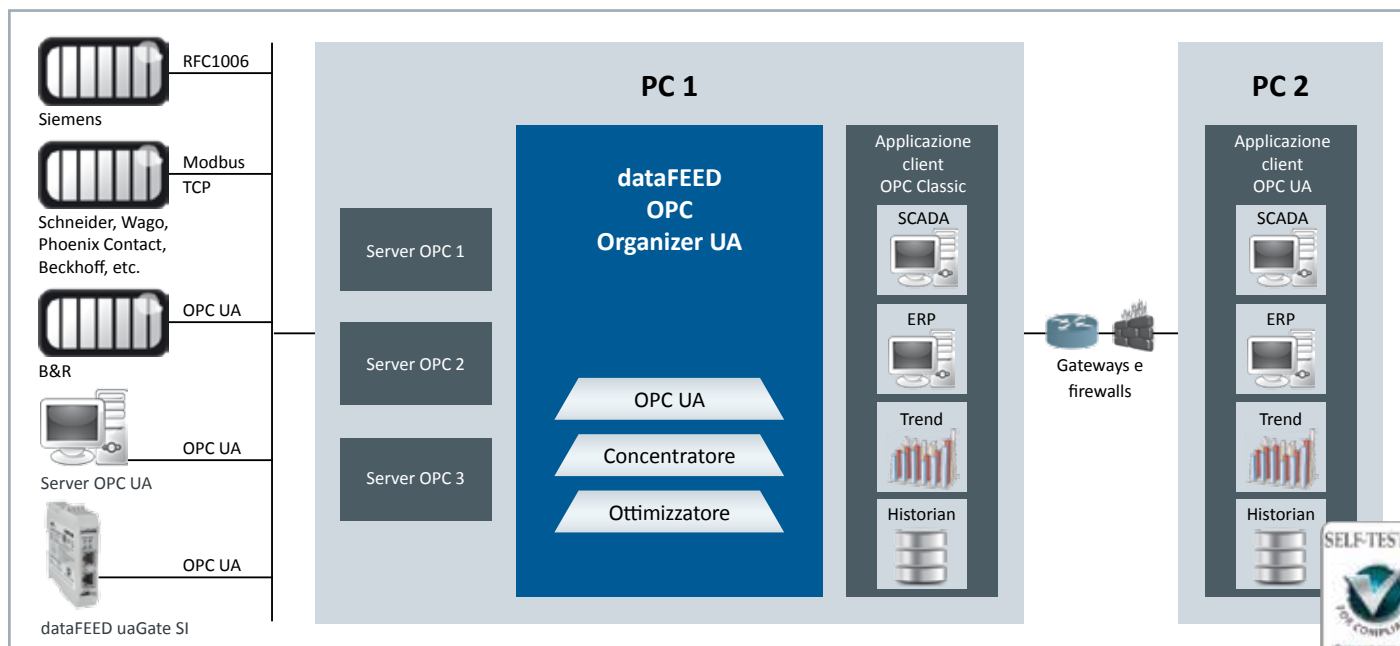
RFC1006

Siemens

Modbus TCP

Schneider, Wago, Phoenix Contact, Beckhoff, etc.

OPC UA

B&R

OPC UA

Server OPC UA

OPC UA

dataFEED uaGate SI

PC 1

Server OPC 1

Server OPC 2

Server OPC 3

dataFEED OPC Organizer UA

OPC UA

Concentratore

Ottimizzatore

Applicazione client OPC Classic

SCADA

ERP

Trend

Historian

Gateways e firewalls

PC 2

Applicazione client OPC UA

SCADA

ERP

Trend

Historian

SELF-TEST

FOR COMPLI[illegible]